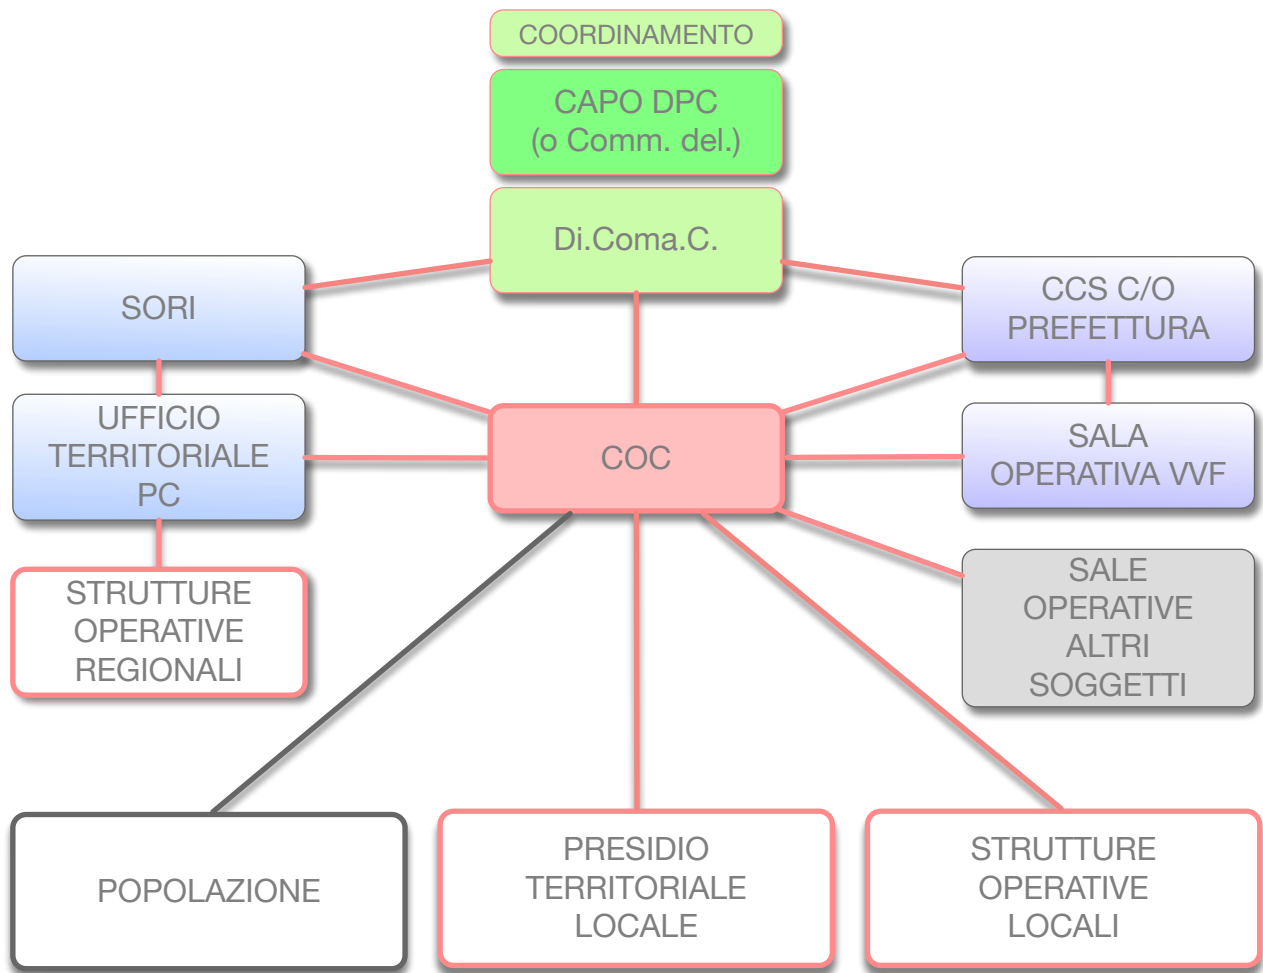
COORDINAMENTO

CAPO DPC
(o Comm. del.)

Di.Coma.C.

SORI

CCS C/O PREFETTURA

UFFICIO TERRITORIALE PC

COC

SALA OPERATIVA VVF

STRUTTURE OPERATIVE REGIONALI

SALE OPERATIVE ALTRI SOGGETTI

POPOLAZIONE

PRESIDIO TERRITORIALE LOCALE

STRUTTURE OPERATIVE LOCALI